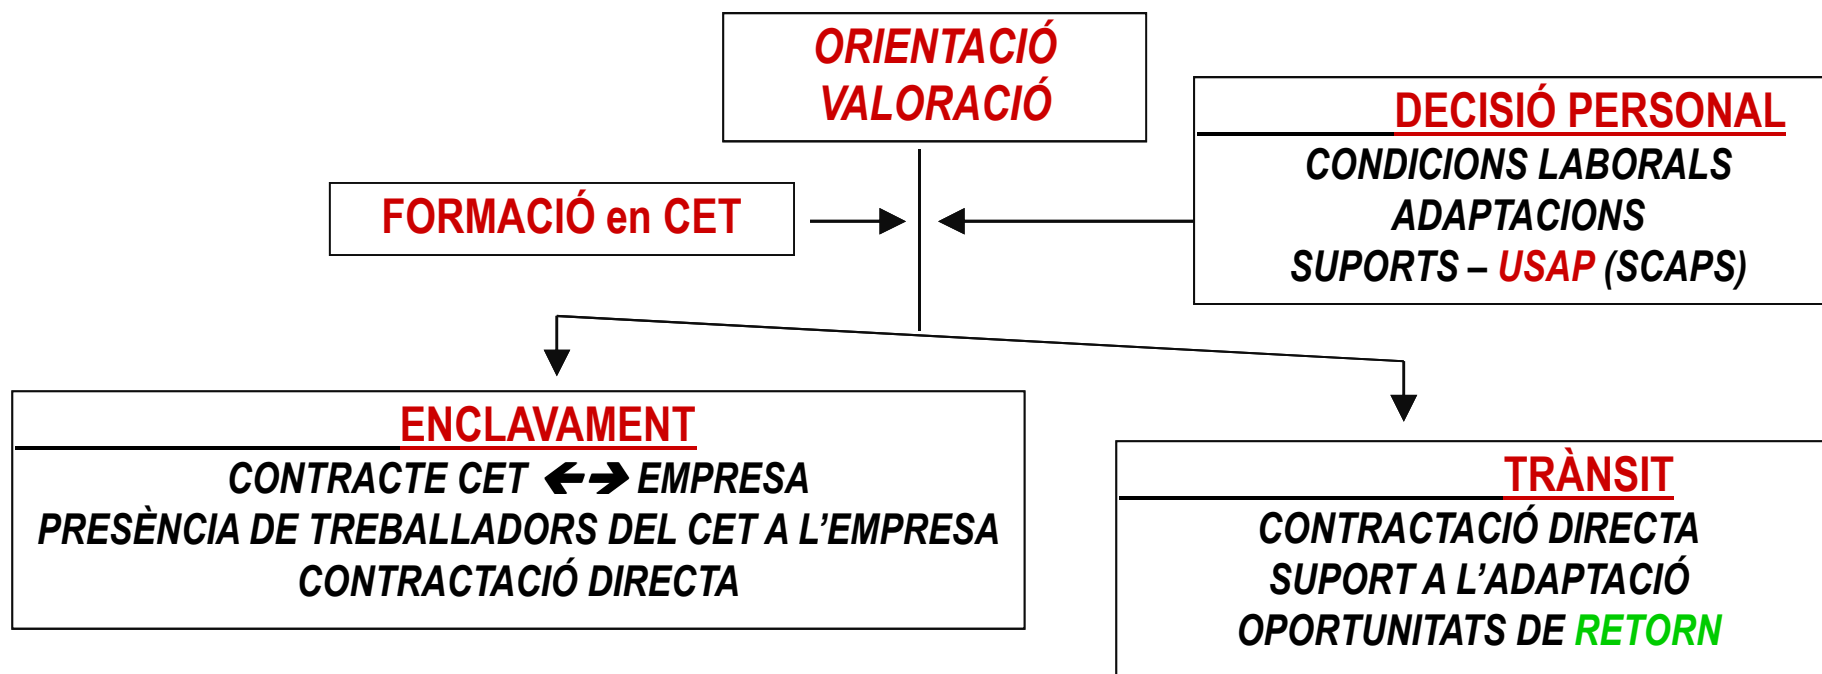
ORIENTACIÓ
VALORACIÓ

FORMACIÓ en CET

DECISIÓ PERSONAL
CONDICIONS LABORALS
ADAPTACIONS
SUPORTS – USAP (SCAPS)

ENCLAVAMENT
CONTRACTE CET ←→ EMPRESA
PRESÈNCIA DE TREBALLADORS DEL CET A L'EMPRESA
CONTRACTACIÓ DIRECTA

TRÀNSIT
CONTRACTACIÓ DIRECTA
SUPORT A L'ADAPTACIÓ
OPORTUNITATS DE RETORN